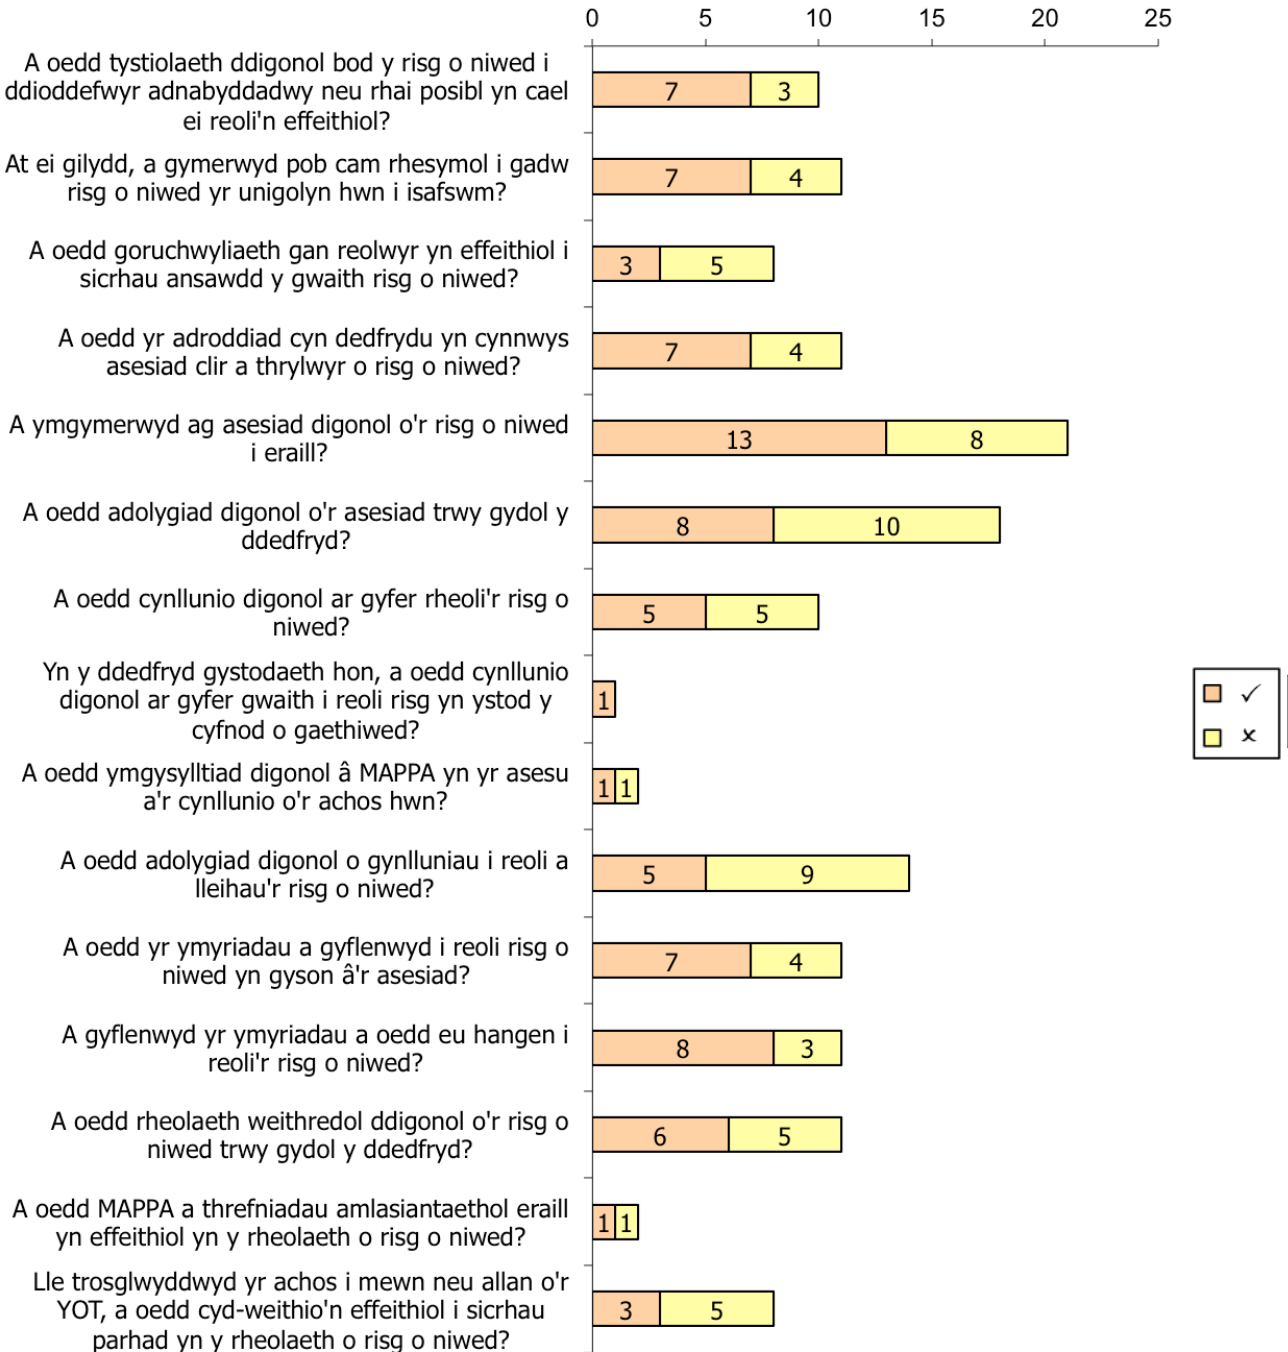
0 5 10 15 20 25

A oedd tystiolaeth ddigonol bod y risg o niwed i ddioddefwyr adnabyddadwy neu rhai posibl yn cael ei reoli'n effeithiol?
7 3

At ei gilydd, a gymerwyd pob cam rhesymol i gadw risg o niwed yr unigolyn hwn i isafswm?
7 4

A oedd goruchwyliaeth gan reolwyr yn effeithiol i sicrhau ansawdd y gwaith risg o niwed?
3 5

A oedd yr adroddiad cyn dedfrydu yn cynnwys asesiad clir a thrylwyr o risg o niwed?
7 4

A ymgymerwyd ag asesiad digonol o'r risg o niwed i eraill?
13 8

A oedd adolygiad digonol o'r asesiad trwy gydol y ddedfryd?
8 10

A oedd cynllunio digonol ar gyfer rheoli'r risg o niwed?
5 5

Yn y ddedfryd gystodaeth hon, a oedd cynllunio digonol ar gyfer gwaith i reoli risg yn ystod y cyfnod o gaethiwed?
1

A oedd ymgysylltiad digonol â MAPPA yn yr asesu a'r cynllunio o'r achos hwn?
1 1

A oedd adolygiad digonol o gynlluniau i reoli a lleihau'r risg o niwed?
5 9

A oedd yr ymyriadau a gyflenwyd i reoli risg o niwed yn gyson â'r asesiad?
7 4

A gyflenwyd yr ymyriadau a oedd eu hangen i reoli'r risg o niwed?
8 3

A oedd rheolaeth weithredol ddigonol o'r risg o niwed trwy gydol y ddedfryd?
6 5

A oedd MAPPA a threfniadau amlasiantaethol eraill yn effeithiol yn y rheolaeth o risg o niwed?
1 1

Lle trosglwyddwyd yr achos i mewn neu allan o'r YOT, a oedd cyd-weithio'n effeithiol i sicrhau parhad yn y rheolaeth o risg o niwed?
3 5

✓
✗